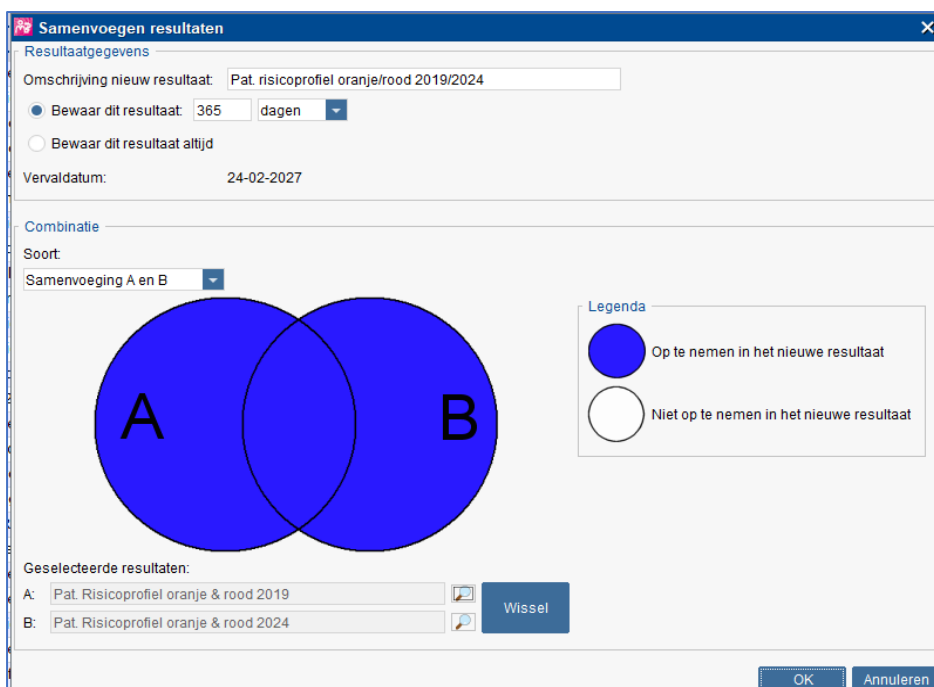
Samenvoegen resultaten

Resultaatgegevens

Omschrijving nieuw resultaat: Pat. risicoprofiel oranje/rood 2019/2024

Bewaar dit resultaat: 365 dagen

Bewaar dit resultaat altijd

Vervaldatum: 24-02-2027

Combinatie

Soort:

Samenvoeging A en B

A

B

Legenda

Op te nemen in het nieuwe resultaat

Niet op te nemen in het nieuwe resultaat

Geselecteerde resultaten:

A: Pat. Risicoprofiel oranje & rood 2019

B: Pat. Risicoprofiel oranje & rood 2024

Wissel

OK

Annuleren